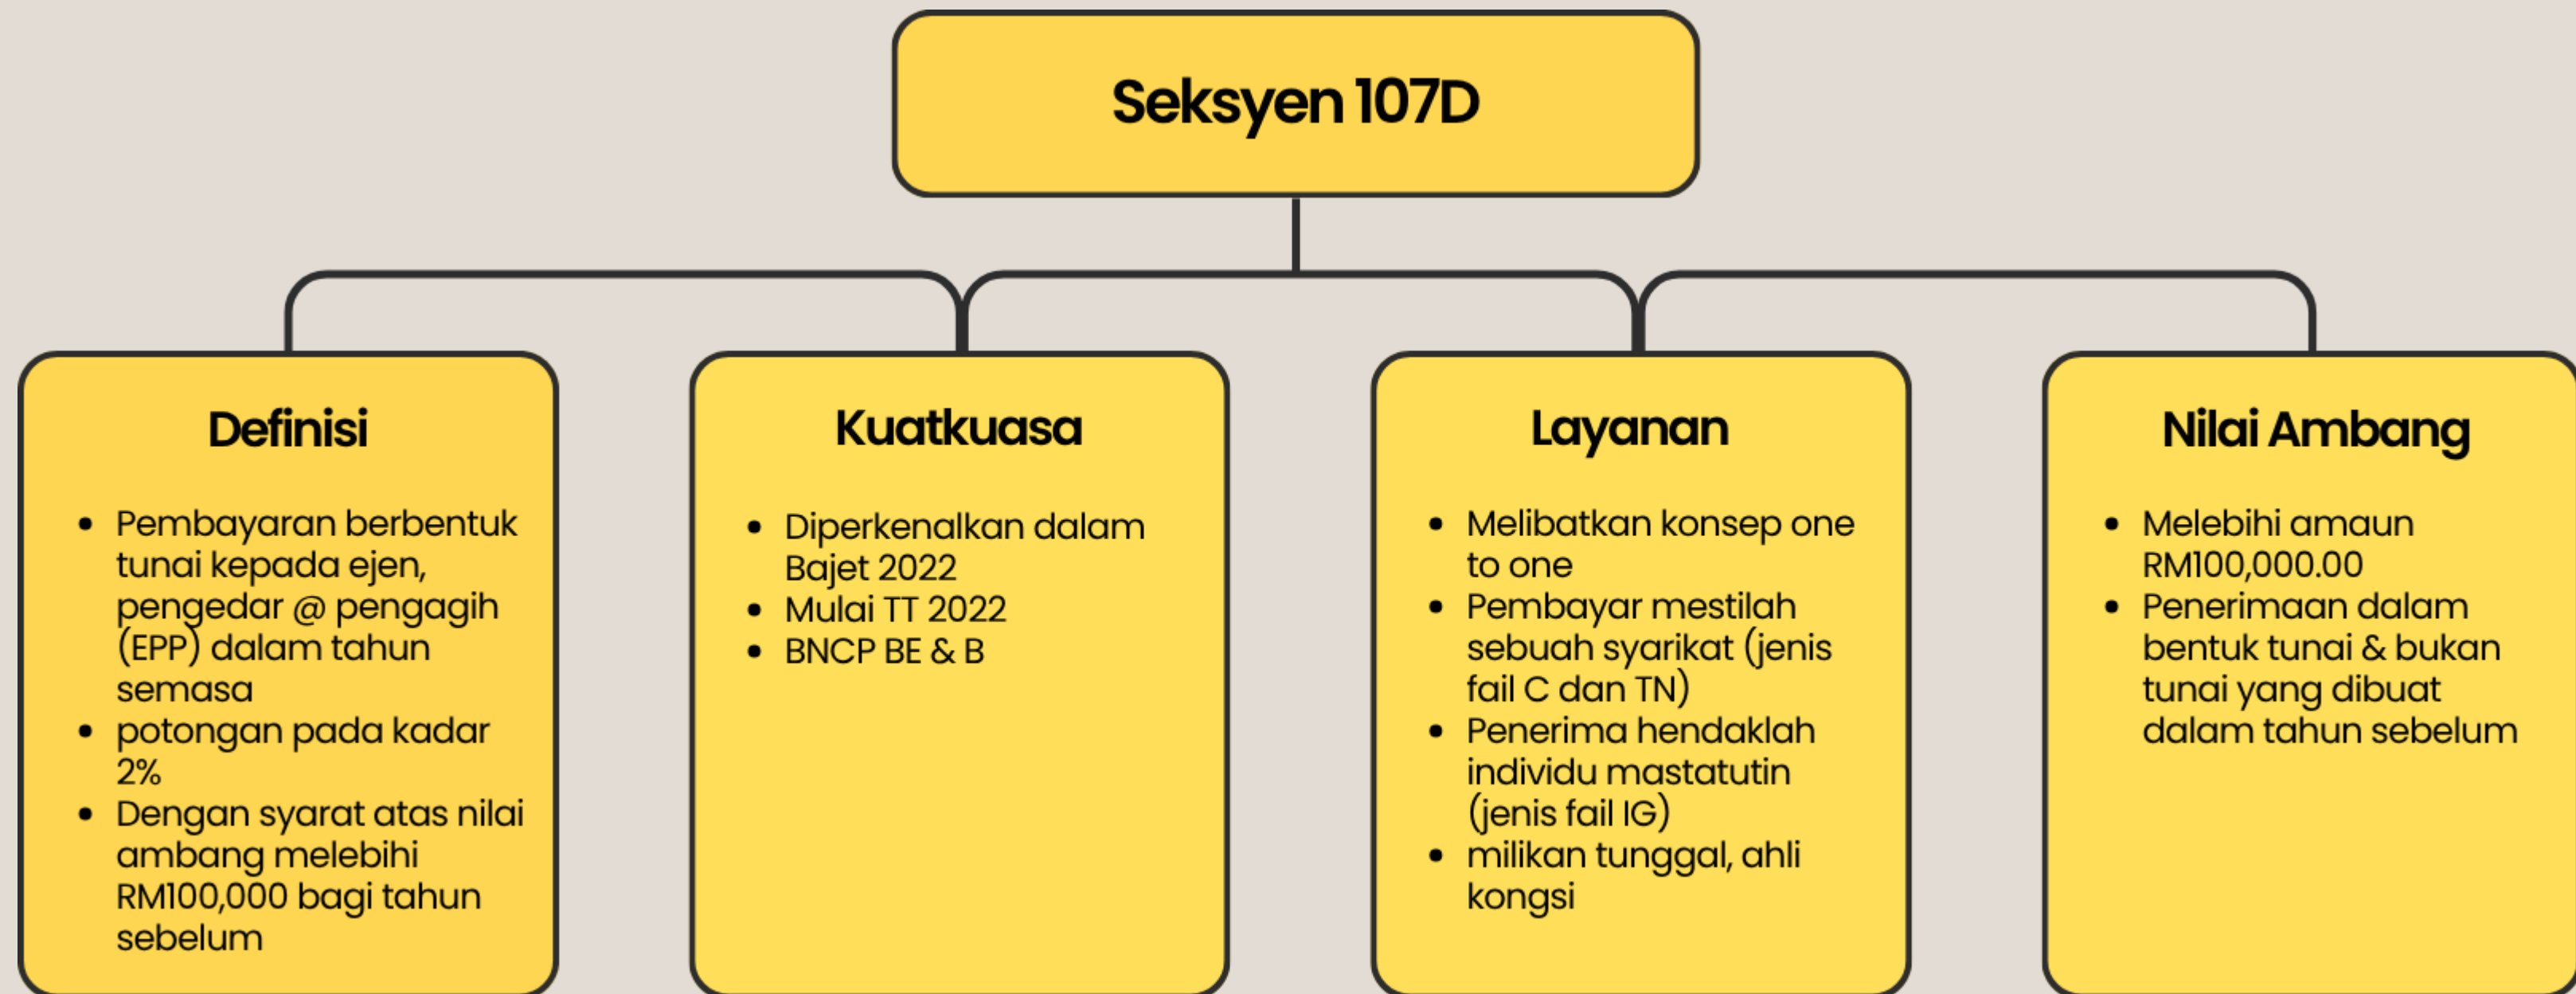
Seksyen 107D

Definisi

- Pembayaran berbentuk tunai kepada ejen, pengedar @ pengagih (EPP) dalam tahun semasa
- potongan pada kadar 2%
- Dengan syarat atas nilai ambang melebihi RM100,000 bagi tahun sebelum

Kuatkuasa

- Diperkenalkan dalam Bajet 2022
- Mulai TT 2022
- BNCP BE & B

Layanan

- Melibatkan konsep one to one
- Pembayar mestilah sebuah syarikat (jenis fail C dan TN)
- Penerima hendaklah individu mastatutin (jenis fail IG)
- milikan tunggal, ahli kongsi

Nilai Ambang

- Melebihi amaun RM100,000.00
- Penerimaan dalam bentuk tunai & bukan tunai yang dibuat dalam tahun sebelum